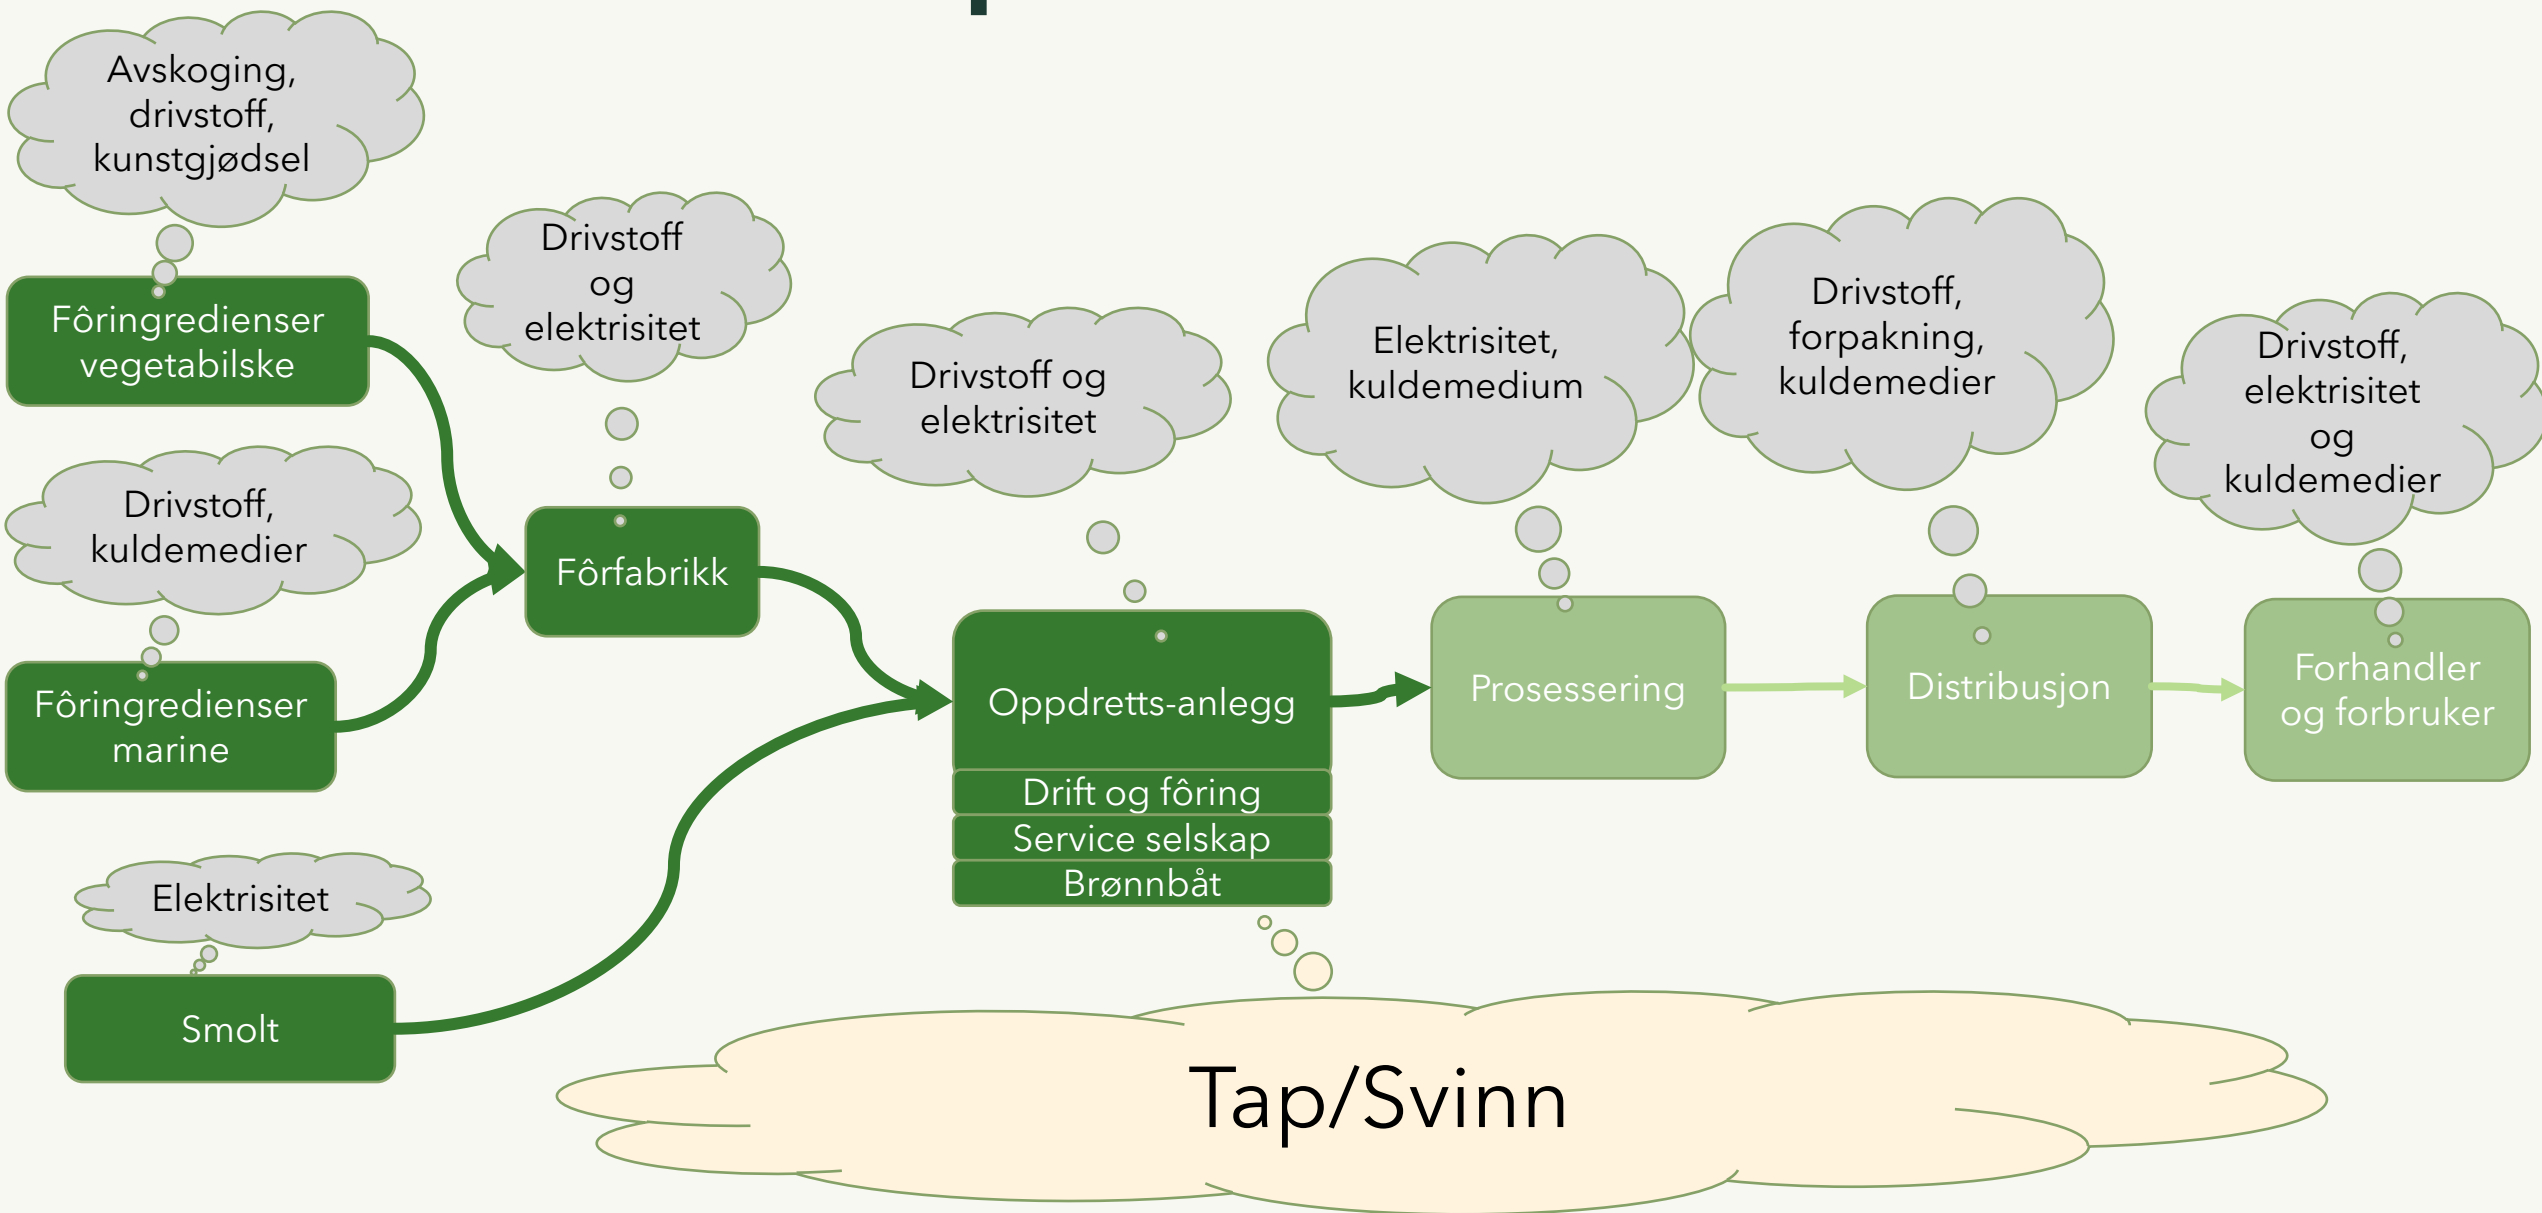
Avskoging, drivstoff, kunstgjødsel

Fôringredienser vegetabilske

Drivstoff, kuldemedier

Fôringredienser marine

Elektrisitet

Smolt

Drivstoff og elektrisitet

Fôrfabrikk

Drivstoff og elektrisitet

Oppdretts-anlegg

Drift og fôring

Service selskap

Brønnbåt

Elektrisitet, kuldemedium

Prosessering

Drivstoff, forpakning, kuldemedier

Distribusjon

Drivstoff, elektrisitet og kuldemedier

Forhandler og forbruker

Tap/Svinn